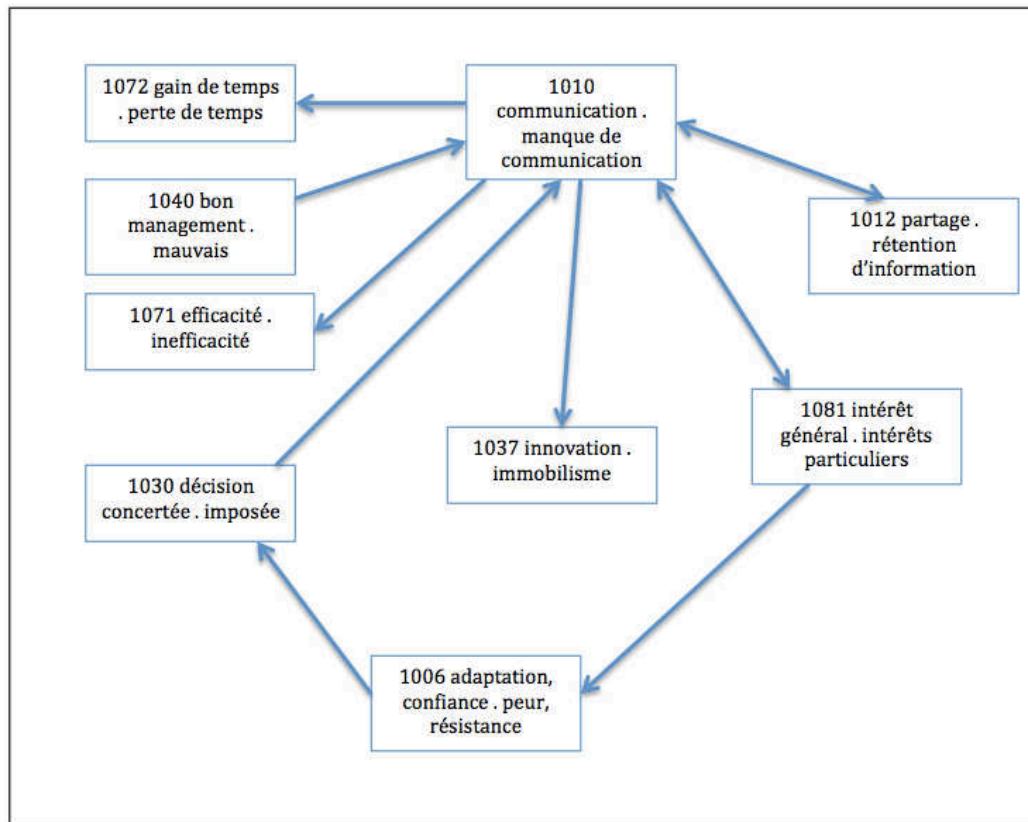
1072 gain de temps . perte de temps

1010 communication . manque de communication

1040 bon management . mauvais

1012 partage . rétention d'information

1071 efficacité . inefficacité

1081 intérêt général . intérêts particuliers

1037 innovation . immobilisme

1030 décision concertée . imposée

1006 adaptation, confiance . peur, résistance